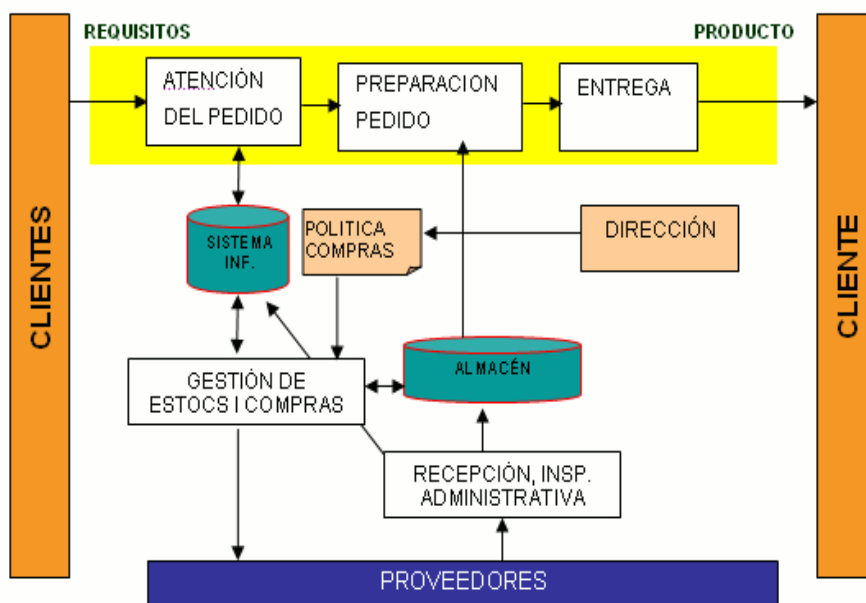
REQUISITOS

PRODUCTO

CLIENTES

ATENCIÓN DEL PEDIDO

PREPARACION PEDIDO

ENTREGA

CLIENTE

SISTEMA INF.

POLITICA COMPRAS

DIRECCIÓN

GESTIÓN DE ESTOCS I COMPRAS

ALMACÉN

RECEPCIÓN, INSP. ADMINISTRATIVA

PROVEEDORES